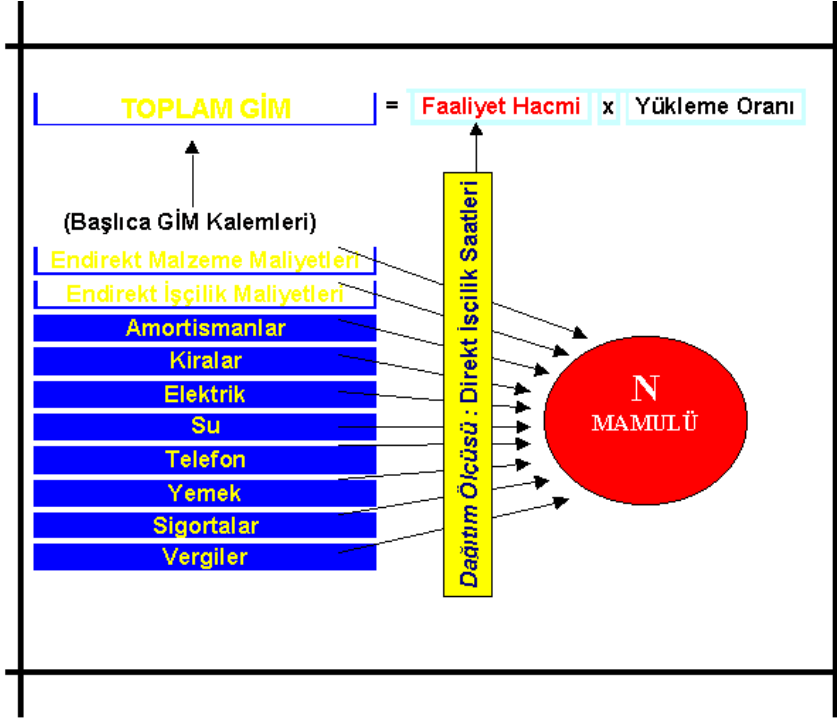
TOPLAM GİM = Faaliyet Hacmi x Yükleme Oranı

(Başlıca GİM Kalemleri)

Endirekt Malzeme Maliyetleri
Endirekt İşçilik Maliyetleri
Amortismanlar
Kiralar
Elektrik
Su
Telefon
Yemek
Sigortalar
Vergiler

Dağıtım Ölçüsü : Direkt İşçilik Saatleri

N
MAMULÜ